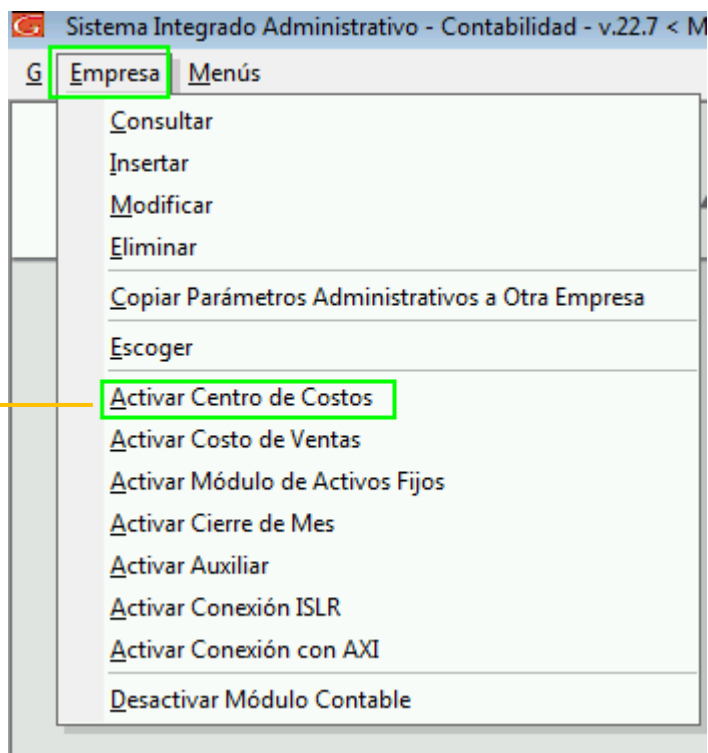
Sistema Integrado Administrativo - Contabilidad - v.22.7 < M

G Empresa Menús

Consultar
Insertar
Modificar
Eliminar
Copiar Parámetros Administrativos a Otra Empresa
Escoger
Activar Centro de Costos
Activar Costo de Ventas
Activar Módulo de Activos Fijos
Activar Cierre de Mes
Activar Auxiliar
Activar Conexión ISLR
Activar Conexión con AXI
Desactivar Módulo Contable